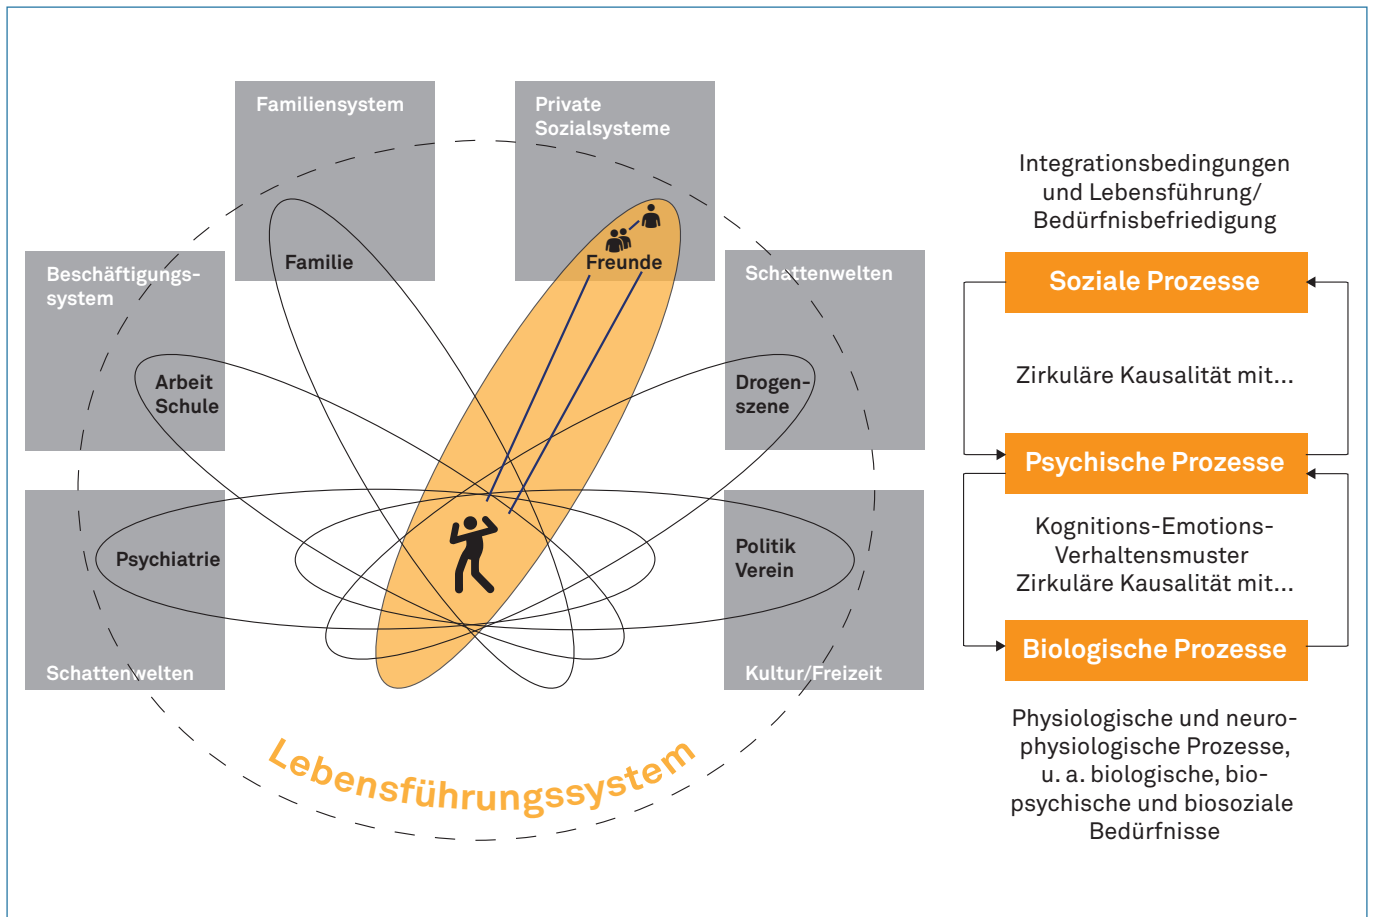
Familiensystem

Private Sozialsysteme

Beschäftigungssystem

Familie

Freunde

Schattenwelten

Arbeit Schule

Drogenszene

Psychiatrie

Politik Verein

Schattenwelten

Kultur/Freizeit

Lebensführungssystem

Integrationsbedingungen und Lebensführung/ Bedürfnisbefriedigung

Soziale Prozesse

Zirkuläre Kausalität mit...

Psychische Prozesse

Kognitions-Emotions-Verhaltensmuster Zirkuläre Kausalität mit...

Biologische Prozesse

Physiologische und neurophysiologische Prozesse, u. a. biologische, biopsychische und biosoziale Bedürfnisse